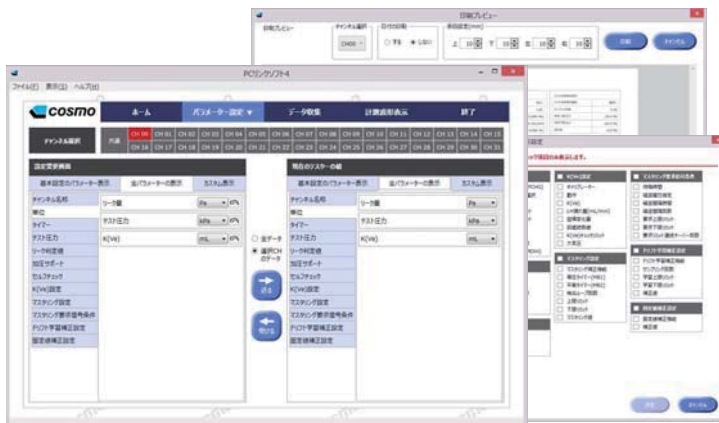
印刷プレビュー

印刷プレビュー　チャンネル選択　CH00　日付の印刷　○する　○しない　余白設定(mm)　上 10　下 10　左 10　右 10　印刷　キャンセル

PCリンクソフト4

ファイル(F)　表示(V)　ヘルプ(H)

cosmo　ホーム　パラメーター設定　データ収集　計測波形表示　終了

チャンネル選択　共通　CH 00　CH 01　CH 02　CH 03　CH 04　CH 05　CH 06　CH 07　CH 08　CH 09　CH 10　CH 11　CH 12　CH 13　CH 14　CH 15　CH 16　CH 17　CH 18　CH 19　CH 20　CH 21　CH 22　CH 23　CH 24　CH 25　CH 26　CH 27　CH 28　CH 29　CH 30　CH 31

設定変更画面　基本設定のパラメーター表示　全パラメーターの表示　カスタム表示

チャンネル名称　単位　タイマー　テスト圧力　リーク判定値　加圧サポート　セルフチェック　K(Ve)設定　マスタリング設定　マスタリング表示保存条件　ドリフト学習補正設定　固定値補正設定

リーク量　Pa　テスト圧力　kPa　K(Ve)　mL

○全データ　●選択CHのデータ　送る　受ける

現在のマスターの値　基本設定のパラメーター表示　全パラメーターの表示　カスタム表示

チャンネル名称　単位　タイマー　テスト圧力　リーク判定値　加圧サポート　セルフチェック　K(Ve)設定　マスタリング設定　マスタリング表示保存条件　ドリフト学習補正設定　固定値補正設定

リーク量　Pa　テスト圧力　kPa　K(Ve)　mL

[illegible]